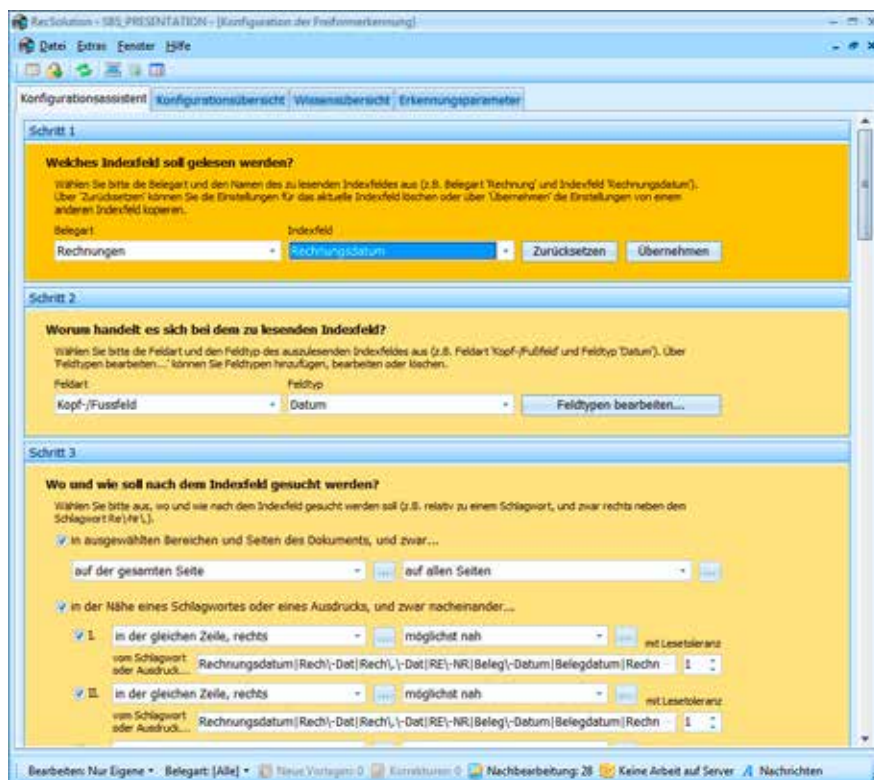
RecSolution - SBS_PRESENTATION - [Konfiguration der Freiformerkennung]

Datei Extras Fenster Hilfe

Konfigurationsassistent | Konfigurationsübersicht | Wissensübersicht | Erkennungsparameter

Schritt 1

Welches Indexfeld soll gelesen werden?

Wählen Sie bitte die Belegart und den Namen des zu lesenden Indexfeldes aus (z.B. Belegart 'Rechnung' und Indexfeld 'Rechnungsdatum'). Über 'Zurücksetzen' können Sie die Einstellungen für das aktuelle Indexfeld löschen oder über 'Übernehmen' die Einstellungen von einem anderen Indexfeld kopieren.

Belegart
Rechnungen

Indexfeld
Rechnungsdatum

Zurücksetzen | Übernehmen

Schritt 2

Worum handelt es sich bei dem zu lesenden Indexfeld?

Wählen Sie bitte die Feldart und den Feldtyp des auszulesenden Indexfeldes aus (z.B. Feldart 'Kopf-/Fußfeld' und Feldtyp 'Datum'). Über 'Feldtypen bearbeiten...' können Sie Feldtypen hinzufügen, bearbeiten oder löschen.

Feldart
Kopf-/Fussfeld

Feldtyp
Datum

Feldtypen bearbeiten...

Schritt 3

Wo und wie soll nach dem Indexfeld gesucht werden?

Wählen Sie bitte aus, wo und wie nach dem Indexfeld gesucht werden soll (z.B. relativ zu einem Schlagwort, und zwar rechts neben dem Schlagwort Re\.Nr\.).

in ausgewählten Bereichen und Seiten des Dokuments, und zwar...

auf der gesamten Seite ... auf allen Seiten ...

in der Nähe eines Schlagwortes oder eines Ausdrucks, und zwar nacheinander...

I. in der gleichen Zeile, rechts ... möglichst nah ... mit Lesetoleranz
vom Schlagwort oder Ausdruck... Rechnungsdatum|Rech\-Dat|Rech\,\-Dat|RE\-NR|Beleg\-Datum|Belegdatum|Rechn 1

II. in der gleichen Zeile, rechts ... möglichst nah ... mit Lesetoleranz
vom Schlagwort oder Ausdruck... Rechnungsdatum|Rech\-Dat|Rech\,\-Dat|RE\-NR|Beleg\-Datum|Belegdatum|Rechn 1

Bearbeiten: Nur Eigene • Belegart: [Alle] • Neue Vorlagen: 0 Korrekturen: 0 Nachbearbeitung: 28 Keine Arbeit auf Server Nachrichten